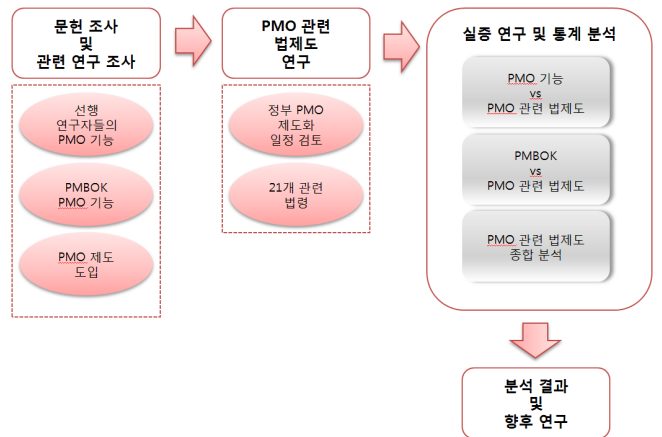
문헌 조사
및
관련 연구 조사

선행
연구자들의
PMO 기능

PMBOK
PMO 기능

PMO 제도
도입

PMO 관련
법제도
연구

정부 PMO
제도화
일정 검토

21개 관련
법령

실증 연구 및 통계 분석

PMO 기능
vs
PMO 관련 법제도

PMBOK
vs
PMO 관련 법제도

PMO 관련 법제도
종합 분석

분석 결과
및
향후 연구